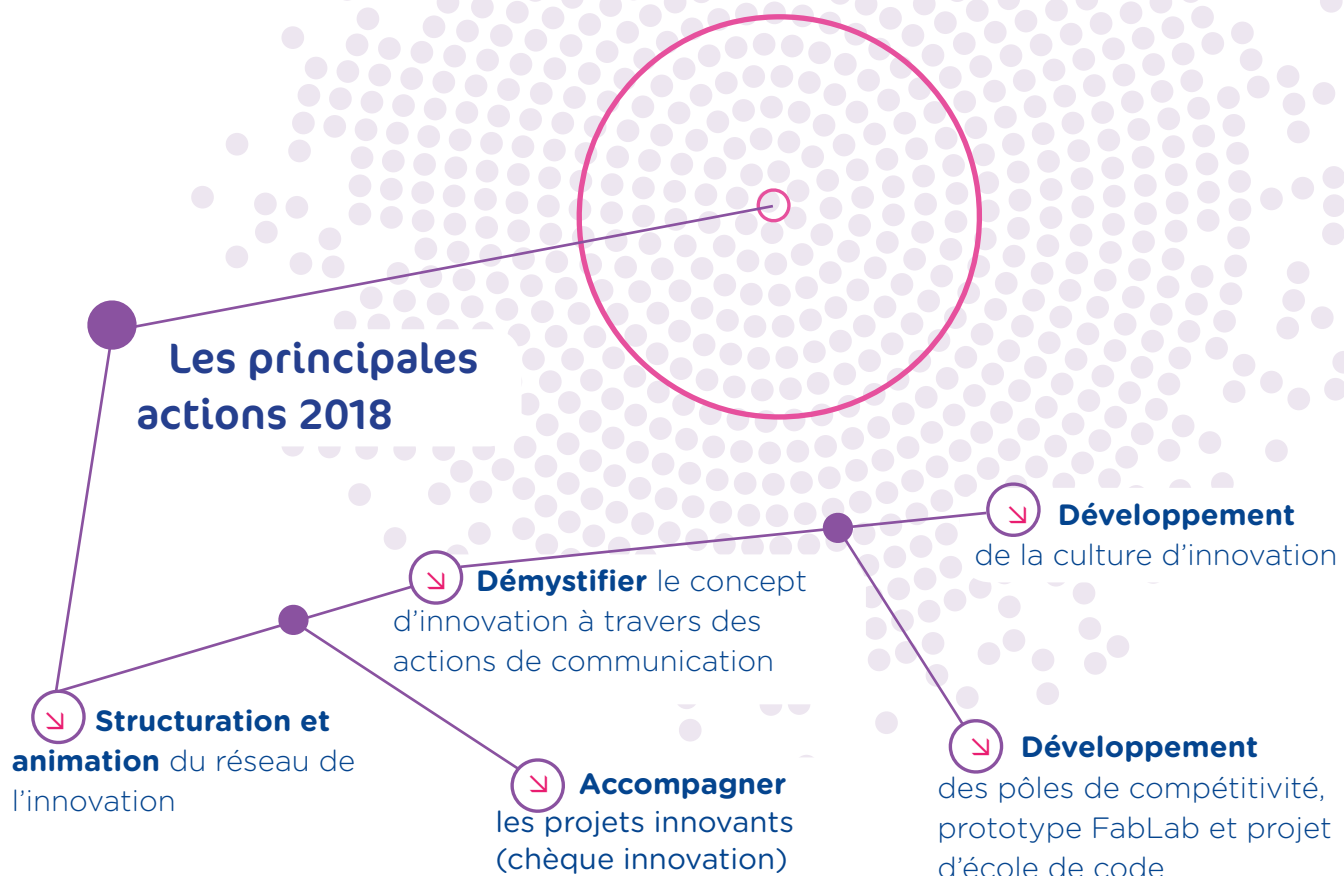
Les principales actions 2018

Démystifier le concept d'innovation à travers des actions de communication

Développement de la culture d'innovation

Structuration et animation du réseau de l'innovation

Accompagner les projets innovants (chèque innovation)

Développement des pôles de compétitivité, prototype FabLab et projet d'école de code